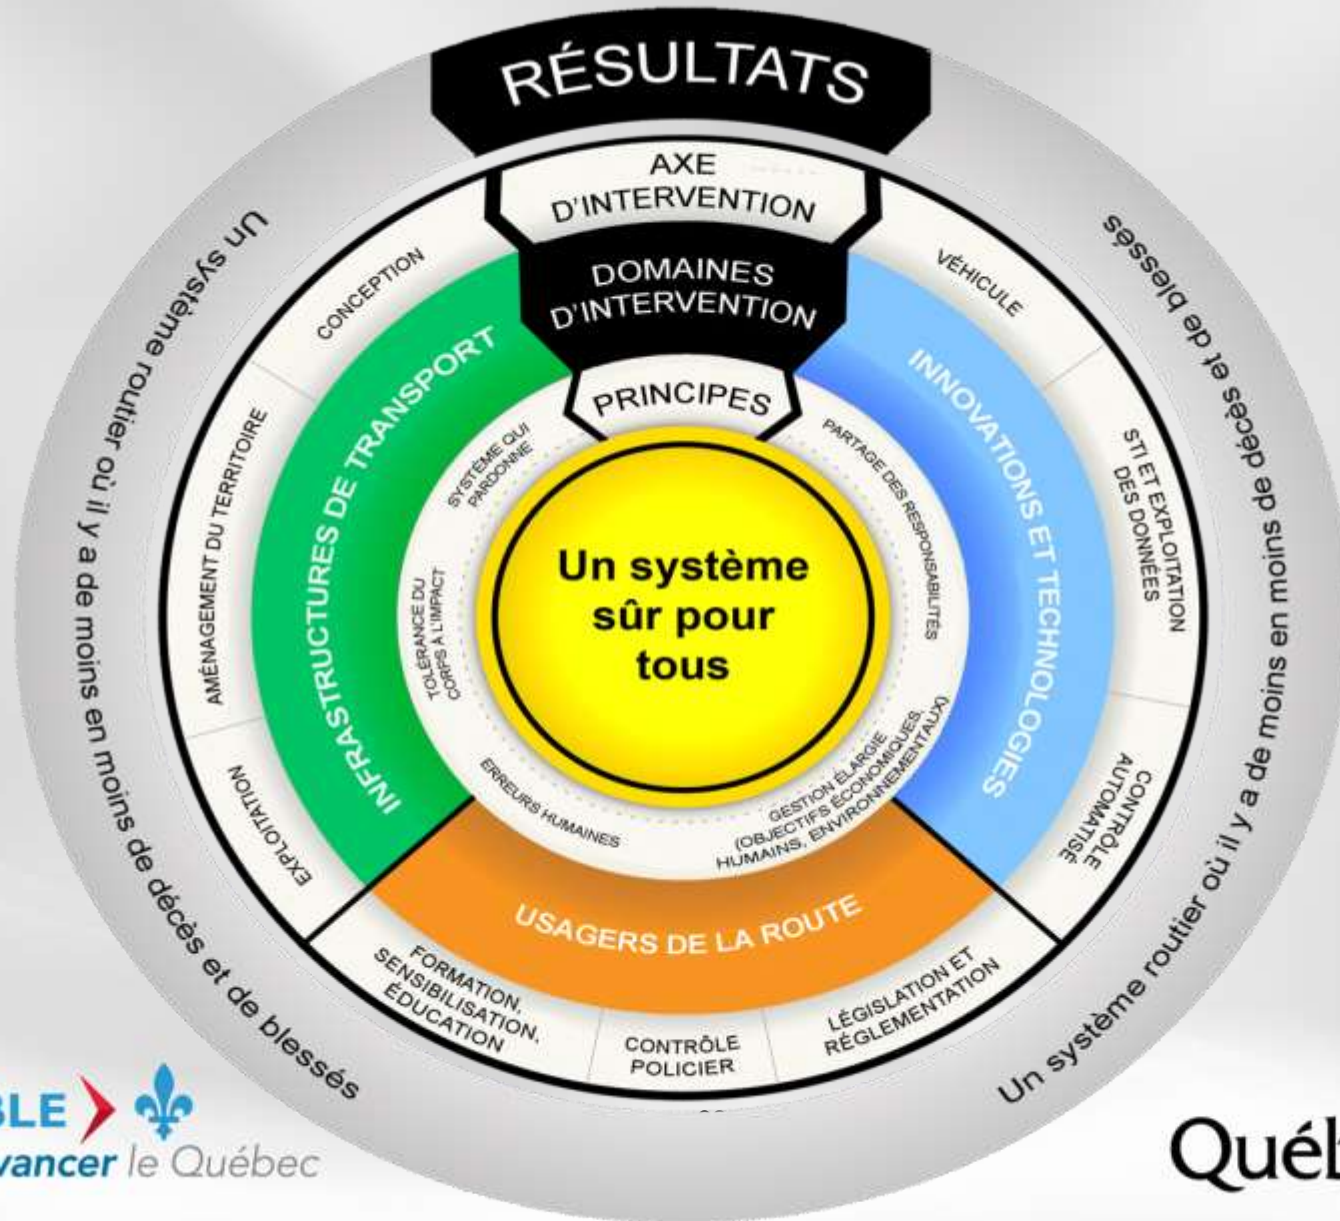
RÉSULTATS

AXE D'INTERVENTION

DOMAINES D'INTERVENTION

PRINCIPES

Un système routier où il y a de moins en moins de décès et de blessés

Un système routier où il y a de moins en moins de décès et de blessés

CONCEPTION

AMÉNAGEMENT DU TERRITOIRE

EXPLOITATION

INFRASTRUCTURES DE TRANSPORT

VÉHICULE

STI ET EXPLOITATION DES DONNÉES

CONTRÔLE AUTOMATISÉ

INNOVATIONS ET TECHNOLOGIES

USAGERS DE LA ROUTE

FORMATION, SENSIBILISATION, ÉDUCATION

CONTRÔLE POLICIER

LÉGISLATION ET RÉGLEMENTATION

SYSTÈME QUI PARDONNE

TOLÉRANCE DU CORPS À L'IMPACT

ERREURS HUMAINES

GESTION ÉLARGIE (OBJECTIFS ÉCONOMIQUES, HUMAINS, ENVIRONNEMENTAUX)

PARTAGE DES RESPONSABILITÉS

Un système sûr pour tous

BLE
vancer le Québec

Québ